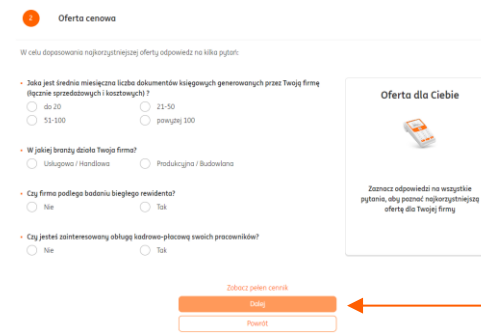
2 Oferta cenowa

W celu dopasowania najkorzystniejszej oferty odpowiedz na kilka pytań:

• Jaka jest średnia miesięczna liczba dokumentów księgowych generowanych przez Twoją firmę (łącznie sprzedażowych i kosztowych) ?

do 20
21-50
51-100
powyżej 100

• W jakiej branży działa Twoja firma?

Usługowa / Handlowa
Produkcyjna / Budowlana

• Czy firma podlega badaniu biegłego rewidenta?

Nie
Tak

• Czy jesteś zainteresowany obsługą kadrowo-płacową swoich pracowników?

Nie
Tak

Oferta dla Ciebie

Zaznacz odpowiedzi na wszystkie pytania, aby poznać najkorzystniejszą ofertę dla Twojej firmy

Zobacz pełen cennik

Dalej

Powrót